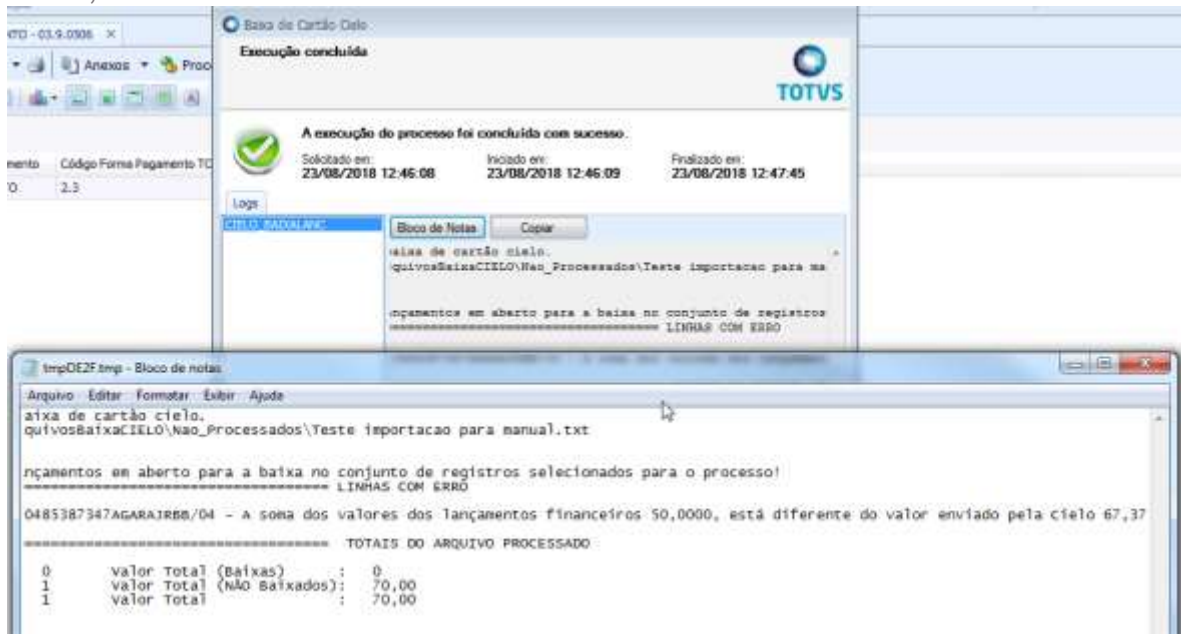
TO - 03.9.0506 ×

Anexos Proc

mento Código Forma Pagamento TO
O 2.3

Baixa de Cartão Cielo

Execução concluída

TOTVS

A execução do processo foi concluída com sucesso.

Solicitado em:
23/08/2018 12:46:08

Iniciado em:
23/08/2018 12:46:09

Finalizado em:
23/08/2018 12:47:45

Logs

CIELO_BAIXALANC

Bloco de Notas Copiar

aixa de cartão cielo.
quivosBaixaCIELO\Nao_Processados\Teste importacao para ma

nçamentos em aberto para a baixa no conjunto de registros
==================================== LINHAS COM ERRO

tmpDE2F.tmp - Bloco de notas

Arquivo Editar Formatar Exibir Ajuda

aixa de cartão cielo.
quivosBaixaCIELO\Nao_Processados\Teste importacao para manual.txt

nçamentos em aberto para a baixa no conjunto de registros selecionados para o processo!
==================================== LINHAS COM ERRO

0485387347AGARAJRBB/04 - A soma dos valores dos lançamentos financeiros 50,0000, está diferente do valor enviado pela cielo 67,37

==================================== TOTAIS DO ARQUIVO PROCESSADO

0 Valor Total (Baixas) : 0
1 Valor Total (NÃO Baixados): 70,00
1 Valor Total : 70,00